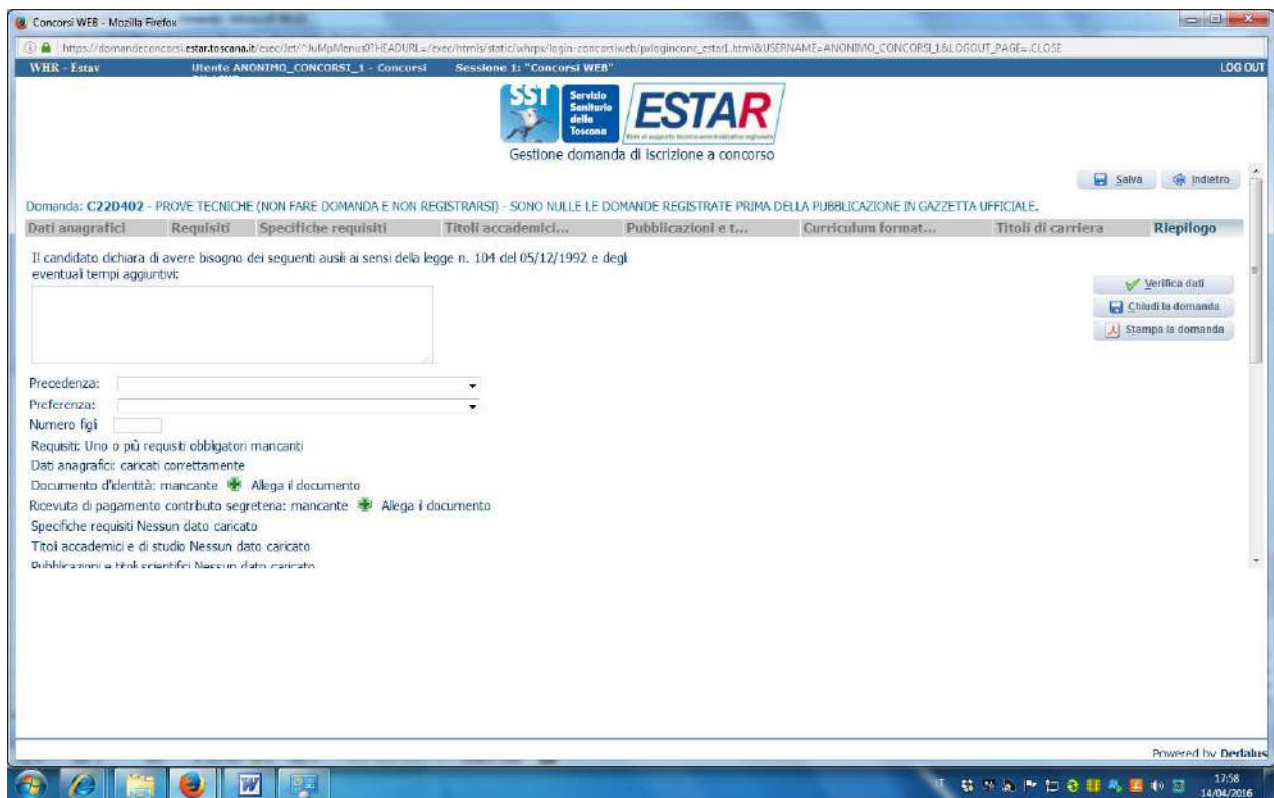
Concorsi WEB - Mozilla Firefox

https://domandeconcorsi.estar.toscana.it/exec/jet/*JuMpMenu0?HEADURL=/exec/htmls/static/whrpx/login-concorsiweb/pxloginconc_estar1.html&USERNAME=ANONIMO_CONCORSI_1&LOGOUT_PAGE=.CLOSE

WHR - Estav	Utente ANONIMO_CONCORSI_1 - Concorsi	Sessione 1: "Concorsi WEB"	LOG OUT

SST Servizio Sanitario della Toscana ESTAR

Gestione domanda di iscrizione a concorso

Salva	Indietro

Domanda: C22D402 - PROVE TECNICHE (NON FARE DOMANDA E NON REGISTRARSI) - SONO NULLE LE DOMANDE REGISTRATE PRIMA DELLA PUBBLICAZIONE IN GAZZETTA UFFICIALE.

Dati anagrafici	Requisiti	Specifiche requisiti	Titoli accademici...	Pubblicazioni e t...	Curriculum format...	Titoli di carriera	Riepilogo

Il candidato dichiara di avere bisogno dei seguenti ausili ai sensi della legge n. 104 del 05/12/1992 e degli eventuali tempi aggiuntivi:

Verifica dati
Chiudi la domanda
Stampa la domanda

Precedenza:
Preferenza:
Numero figli
Requisiti: Uno o più requisiti obbligatori mancanti
Dati anagrafici: caricati correttamente
Documento d'identità: mancante Allega il documento
Ricevuta di pagamento contributo segreteria: mancante Allega il documento
Specifiche requisiti Nessun dato caricato
Titoli accademici e di studio Nessun dato caricato
Pubblicazioni e titoli scientifici Nessun dato caricato

Powered by Dedalus

IT	17:58 14/04/2016